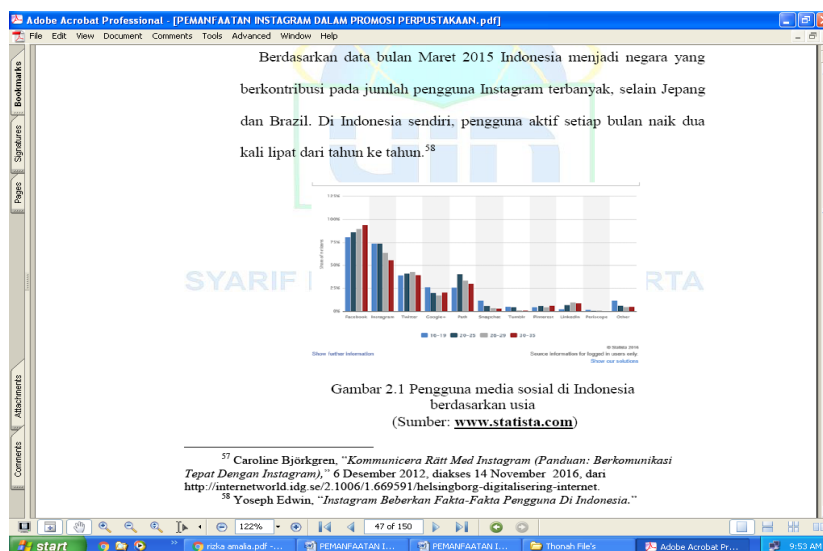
Adobe Acrobat Professional - [PEMANFAATAN INSTAGRAM DALAM PROMOSI PERPUSTAKAAN.pdf]
File Edit View Document Comments Tools Advanced Window Help

Bookmarks Signatures Pages Attachments Comments

Berdasarkan data bulan Maret 2015 Indonesia menjadi negara yang berkontribusi pada jumlah pengguna Instagram terbanyak, selain Jepang dan Brazil. Di Indonesia sendiri, pengguna aktif setiap bulan naik dua kali lipat dari tahun ke tahun.$^{58}$

125%
100%
75%
50%
25%
0%
Share of users
Facebook Instagram Twitter Google+ Path Snapchat Tumblr Pinterest LinkedIn Periscope Other
16-19 20-25 26-29 29-35
© Statista 2016
Show further information
Source information for logged in users only. Show our solutions

SYARIF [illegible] RTA

Gambar 2.1 Pengguna media sosial di Indonesia berdasarkan usia
(Sumber: www.statista.com)

$^{57}$ Caroline Björkgren, "Kommunicera Rätt Med Instagram (Panduan: Berkomunikasi Tepat Dengan Instagram)," 6 Desember 2012, diakses 14 November 2016, dari http://internetworld.idg.se/2.1006/1.669591/helsingborg-digitalisering-internet.
$^{58}$ Yoseph Edwin, "Instagram Beberkan Fakta-Fakta Pengguna Di Indonesia."

122% 47 of 150

start rizka amalia.pdf -... PEMANFAATAN I... PEMANFAATAN I... Thonah File's Adobe Acrobat Pr... 9:53 AM